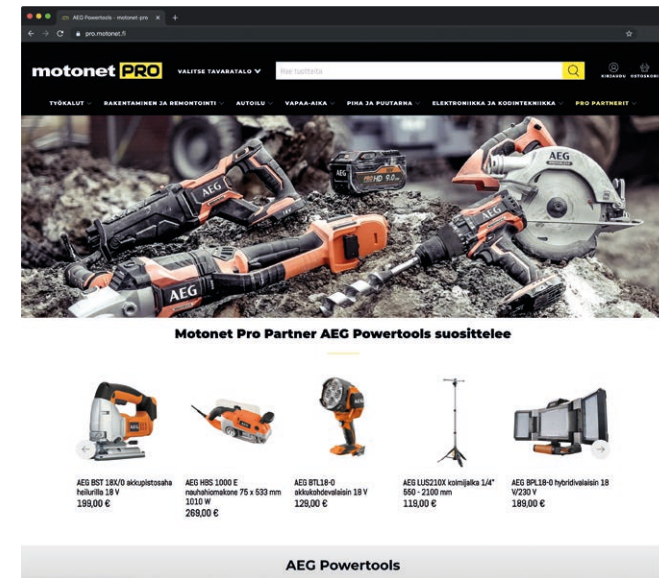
AEG Powertools - motonet-pro ×

pro.motonet.fi

motonet PRO

VALITSE TAVARATALO

Hae tuotteita

KIRJAUDU OSTOSKORI

TYÖKALUT RAKENTAMINEN JA REMONTOINTI AUTOILU VAPAA-AIKA PIHA JA PUUTARHA ELEKTRONIIKKA JA KODINTEKNIIKKA PRO PARTNERIT

AEG

AEG

AEG

AEG

AEG HD 9.0

Motonet Pro Partner AEG Powertools suosittelee

AEG BST 18X/0 akkupistosaha heilurilla 18 V
199,00 €

AEG HBS 1000 E nauhahiomakone 75 x 533 mm 1010 W
269,00 €

AEG BTL18-0 akkukohdevalaisin 18 V
129,00 €

AEG LUS210X kolmijalka 1/4" 550 - 2100 mm
119,00 €

AEG BPL18-0 hybridivalaisin 18 V/230 V
189,00 €

AEG Powertools